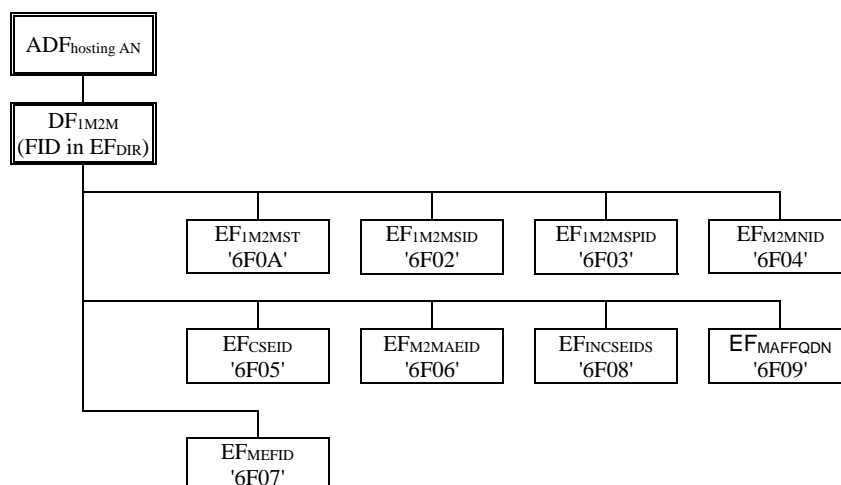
ADF$_{\text{hosting AN}}$

DF$_{\text{1M2M}}$
(FID in EF$_{\text{DIR}}$)

EF$_{\text{1M2MST}}$
'6F0A'

EF$_{\text{1M2MSID}}$
'6F02'

EF$_{\text{1M2MSPID}}$
'6F03'

EF$_{\text{M2MNID}}$
'6F04'

EF$_{\text{CSEID}}$
'6F05'

EF$_{\text{M2MAEID}}$
'6F06'

EF$_{\text{INCSEIDS}}$
'6F08'

EF$_{\text{MAFFQDN}}$
'6F09'

EF$_{\text{MEFID}}$
'6F07'